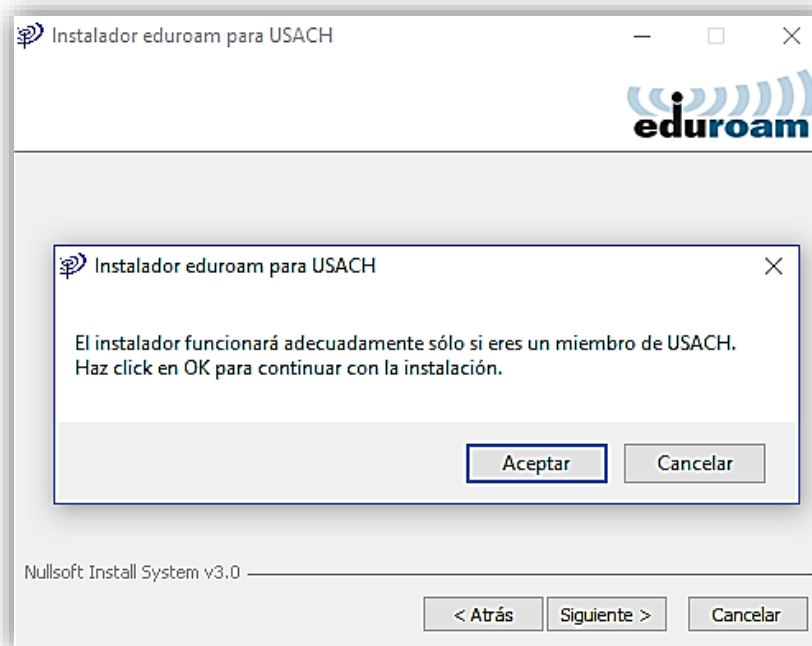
Instalador eduroam para USACH

eduroam

Instalador eduroam para USACH

El instalador funcionará adecuadamente sólo si eres un miembro de USACH.
Haz click en OK para continuar con la instalación.

Aceptar

Cancelar

Nullsoft Install System v3.0

< Atrás

Siguiente >

Cancelar